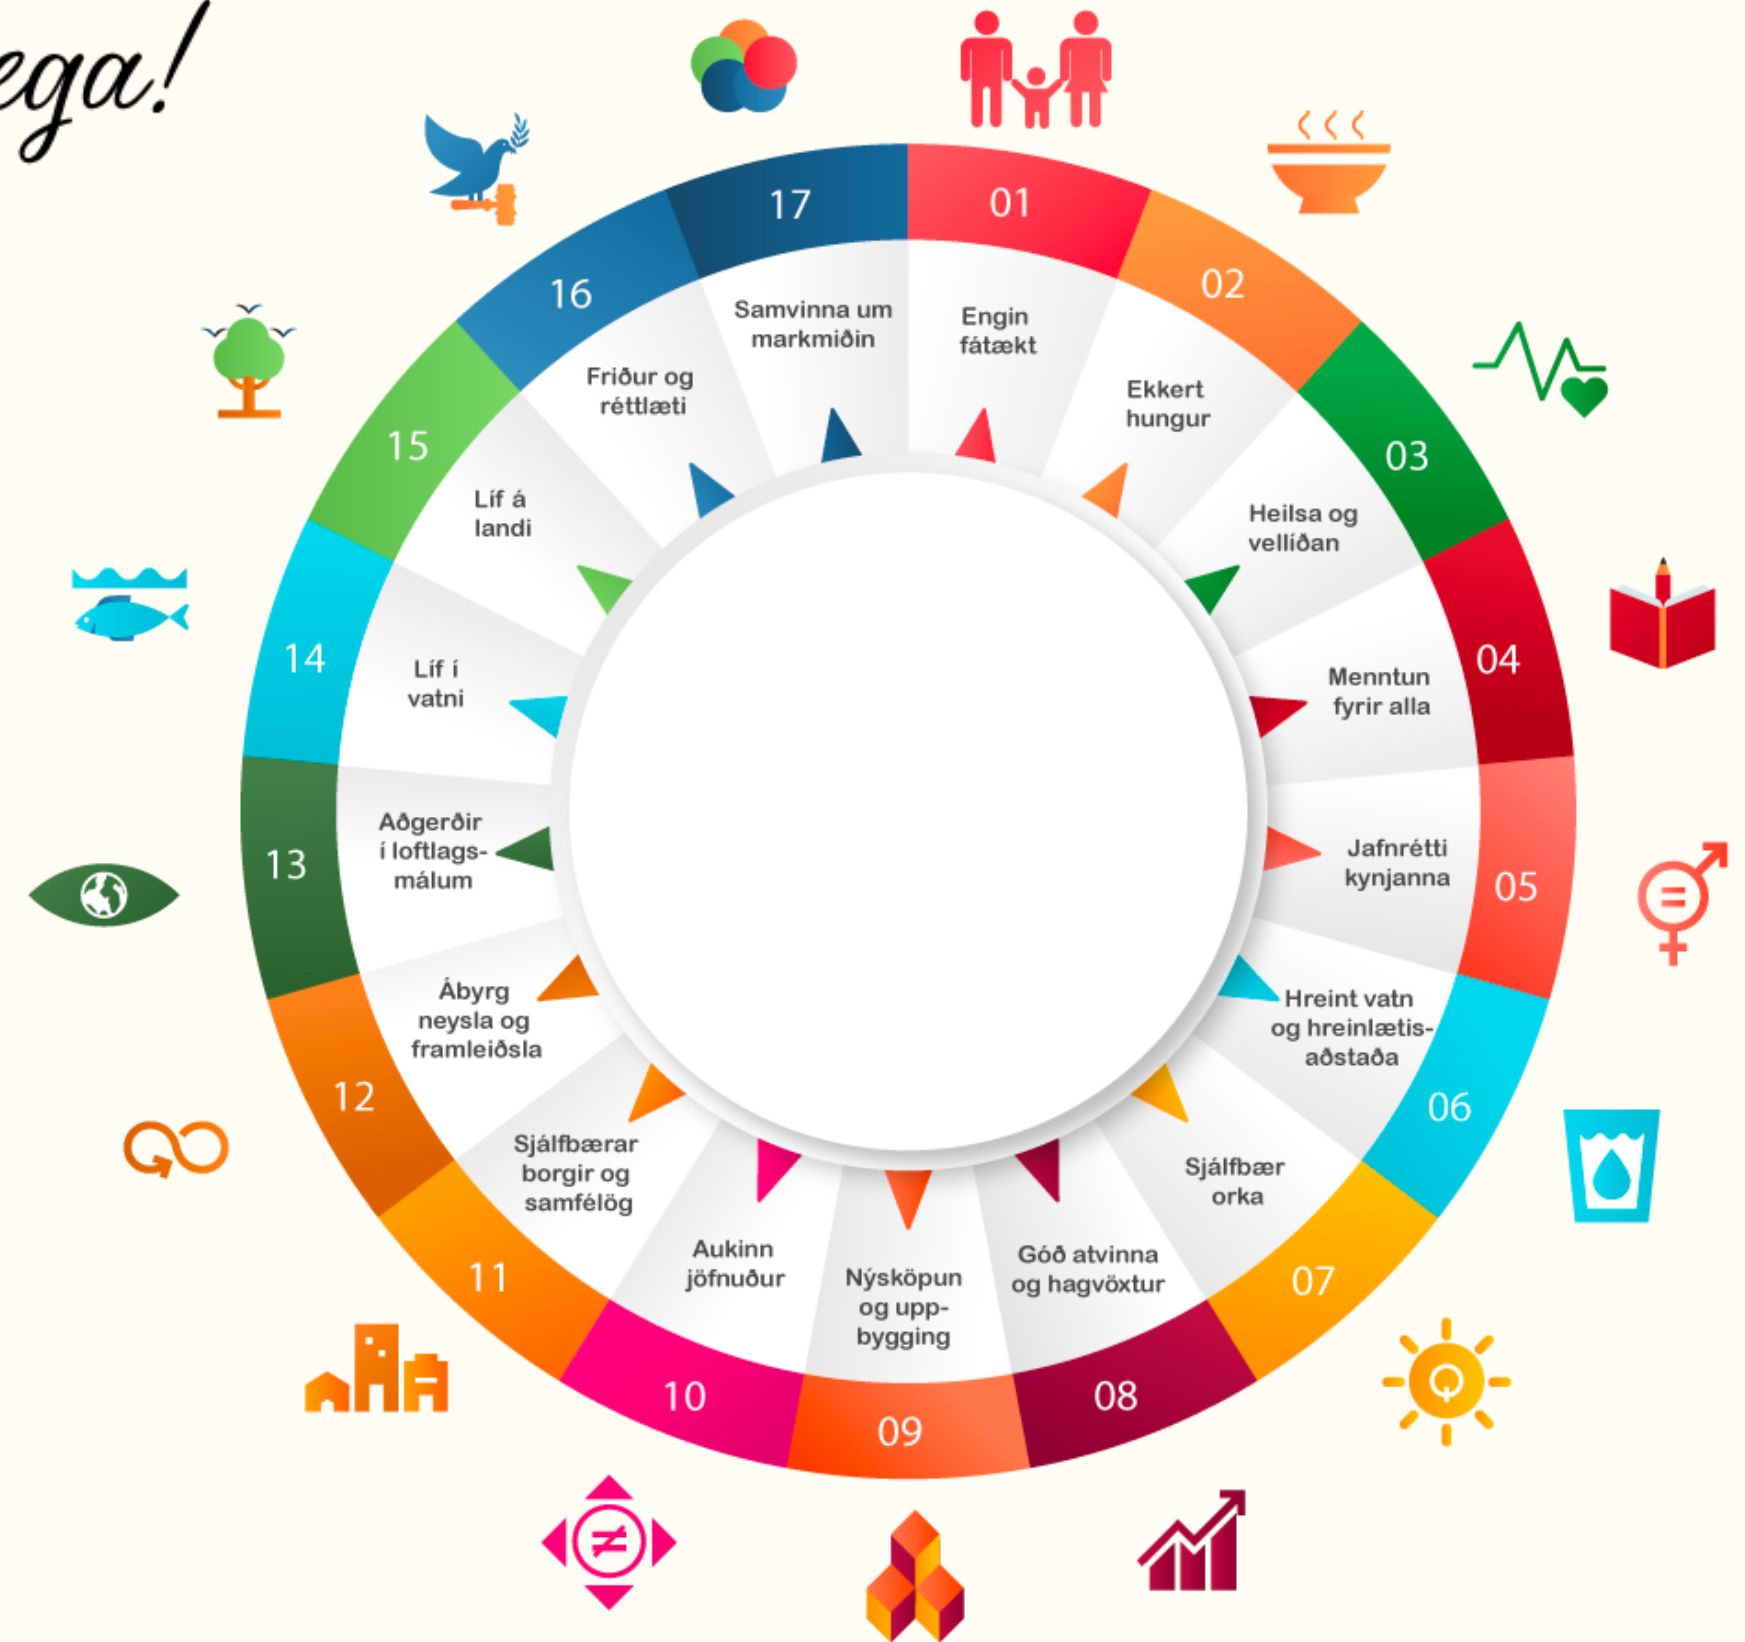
ega!

01
Engin fátækt

02
Ekkert hungur

03
Heilsa og vellíðan

04
Menntun fyrir alla

05
Jafnrétti kynjanna

06
Hreint vatn og hreinlætisaðstaða

07
Sjálfbær orka

08
Góð atvinna og hagvöxtur

09
Nýsköpun og uppbygging

10
Aukinn jöfnuður

11
Sjálfbærar borgir og samfélög

12
Ábyrg neysla og framleiðsla

13
Aðgerðir í loftlagsmálum

14
Líf í vatni

15
Líf á landi

16
Friður og réttlæti

17
Samvinna um markmiðin